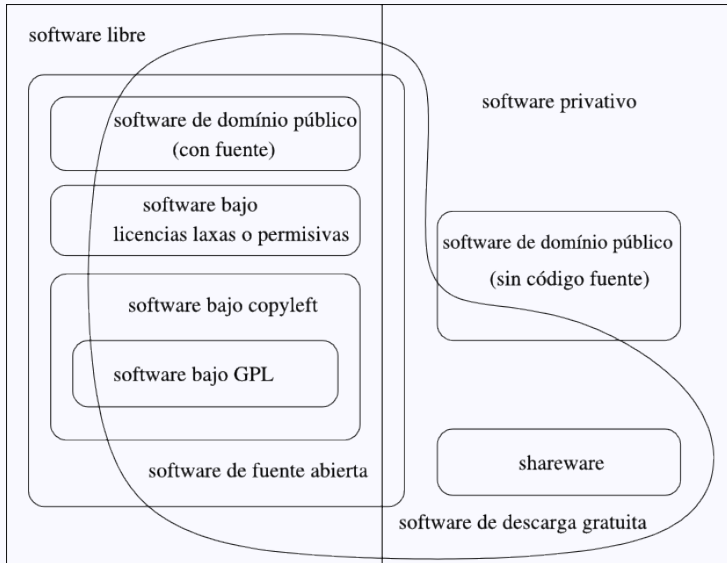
software libre

software de domínio público (con fuente)

software bajo licencias laxas o permisivas

software bajo copyleft

software bajo GPL

software de fuente abierta

software privativo

software de domínio público (sin código fuente)

shareware

software de descarga gratuita